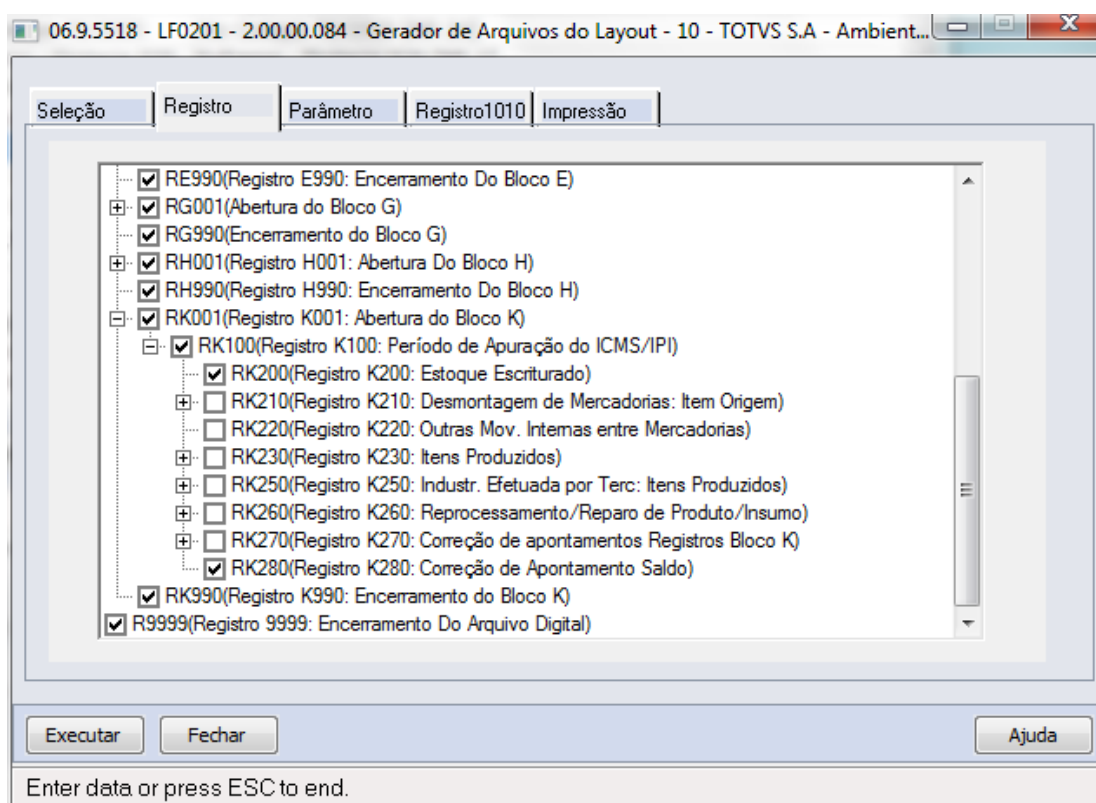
06.9.5518 - LF0201 - 2.00.00.084 - Gerador de Arquivos do Layout - 10 - TOTVS S.A - Ambient...

Seleção | Registro | Parâmetro | Registro1010 | Impressão

RE990(Registro E990: Encerramento Do Bloco E)
RG001(Abertura do Bloco G)
RG990(Encerramento do Bloco G)
RH001(Registro H001: Abertura Do Bloco H)
RH990(Registro H990: Encerramento Do Bloco H)
RK001(Registro K001: Abertura do Bloco K)
RK100(Registro K100: Período de Apuração do ICMS/IPI)
RK200(Registro K200: Estoque Escriturado)
RK210(Registro K210: Desmontagem de Mercadorias: Item Origem)
RK220(Registro K220: Outras Mov. Internas entre Mercadorias)
RK230(Registro K230: Itens Produzidos)
RK250(Registro K250: Industr. Efetuada por Terc: Itens Produzidos)
RK260(Registro K260: Reprocessamento/Reparo de Produto/Insumo)
RK270(Registro K270: Correção de apontamentos Registros Bloco K)
RK280(Registro K280: Correção de Apontamento Saldo)
RK990(Registro K990: Encerramento do Bloco K)
R9999(Registro 9999: Encerramento Do Arquivo Digital)

Executar | Fechar | Ajuda

Enter data or press ESC to end.